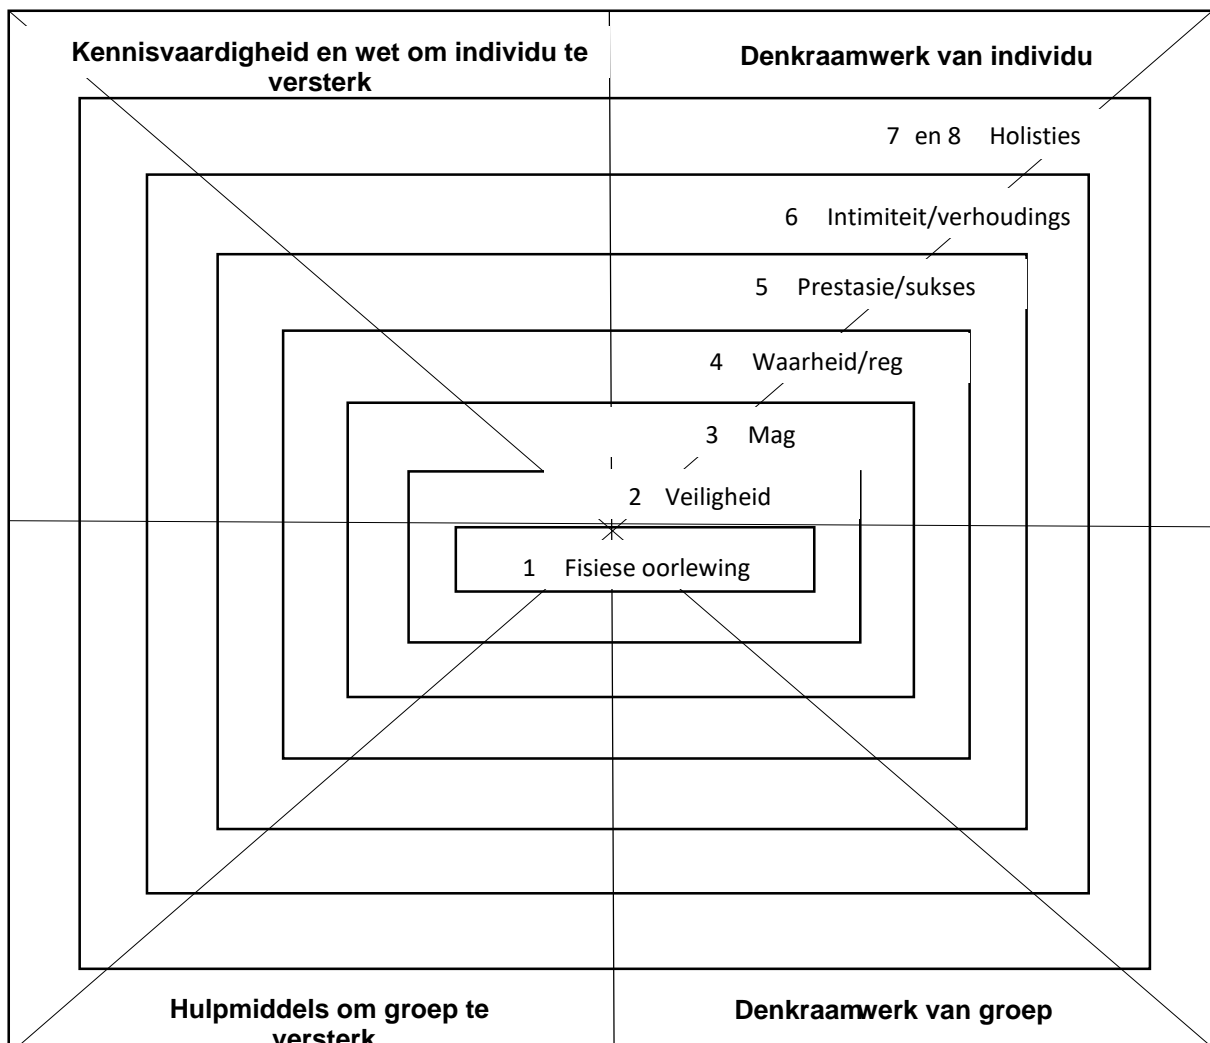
Kennisvaardigheid en wet om individu te versterk

Denkraamwerk van individu

7 en 8 Holisties

6 Intimiteit/verhoudings

5 Prestasie/sukses

4 Waarheid/reg

3 Mag

2 Veiligheid

1 Fisiese oorlewing

Hulpmiddels om groep te versterk

Denkraamwerk van groep